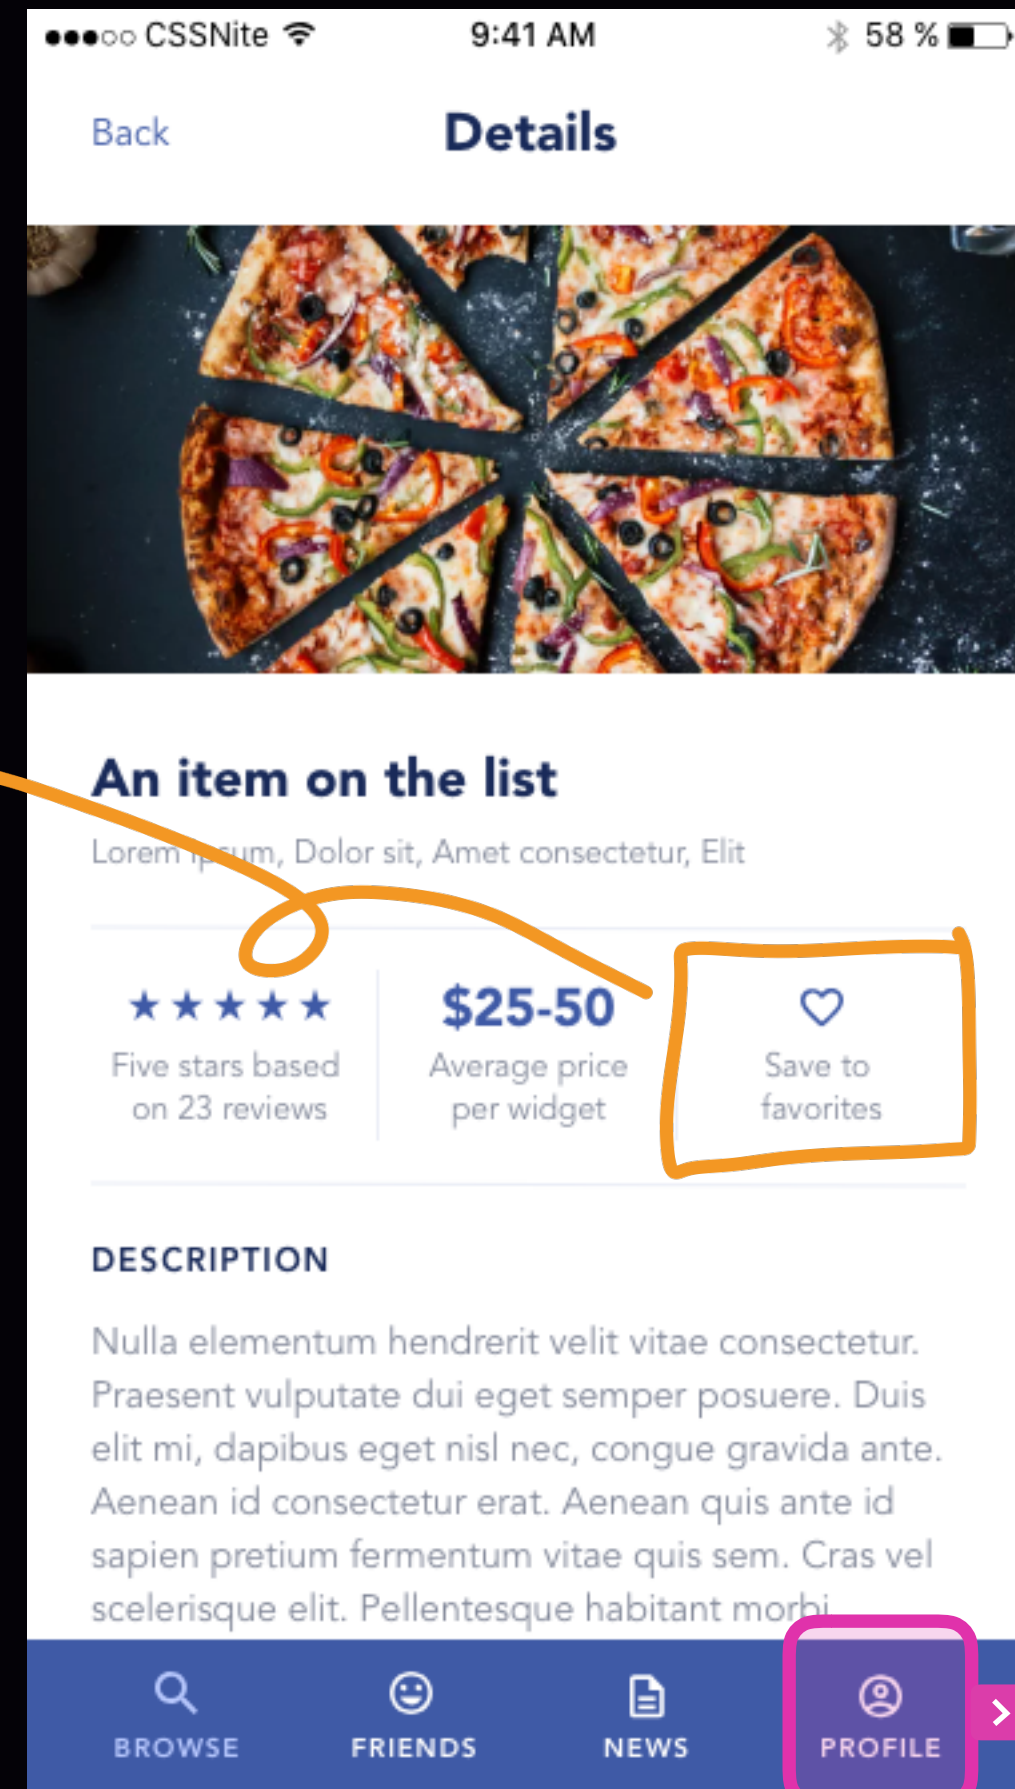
●●●○○ CSSNite 9:41 AM 58 %

Back Details

An item on the list

Lorem ipsum, Dolor sit, Amet consectetur, Elit

★★★★★
Five stars based on 23 reviews

$25-50
Average price per widget

Save to favorites

DESCRIPTION

Nulla elementum hendrerit velit vitae consectetur. Praesent vulputate dui eget semper posuere. Duis elit mi, dapibus eget nisl nec, congue gravida ante. Aenean id consectetur erat. Aenean quis ante id sapien pretium fermentum vitae quis sem. Cras vel scelerisque elit. Pellentesque habitant morbi

BROWSE FRIENDS NEWS PROFILE